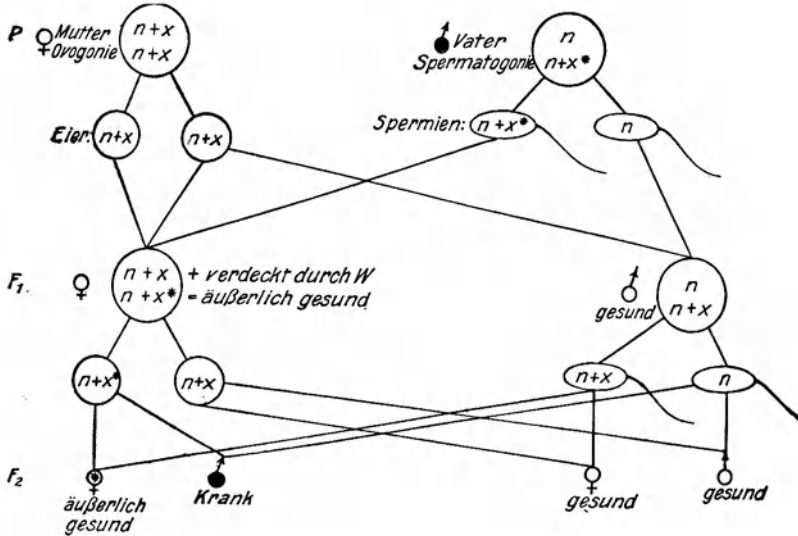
P ♀ Mutter Ovogonie $n+x$ $n+x$

♂ Vater Spermatogonie $n$ $n+x^*$

Eier: $n+x$ $n+x$

Spermien: $n+x^*$ $n$

$F_1$. ♀ $n+x$ $n+x^*$ + verdeckt durch W = äußerlich gesund

♂ gesund $n$ $n+x$

$n+x^*$ $n+x$ $n+x$ $n$

$F_2$ äußerlich gesund Krank gesund gesund